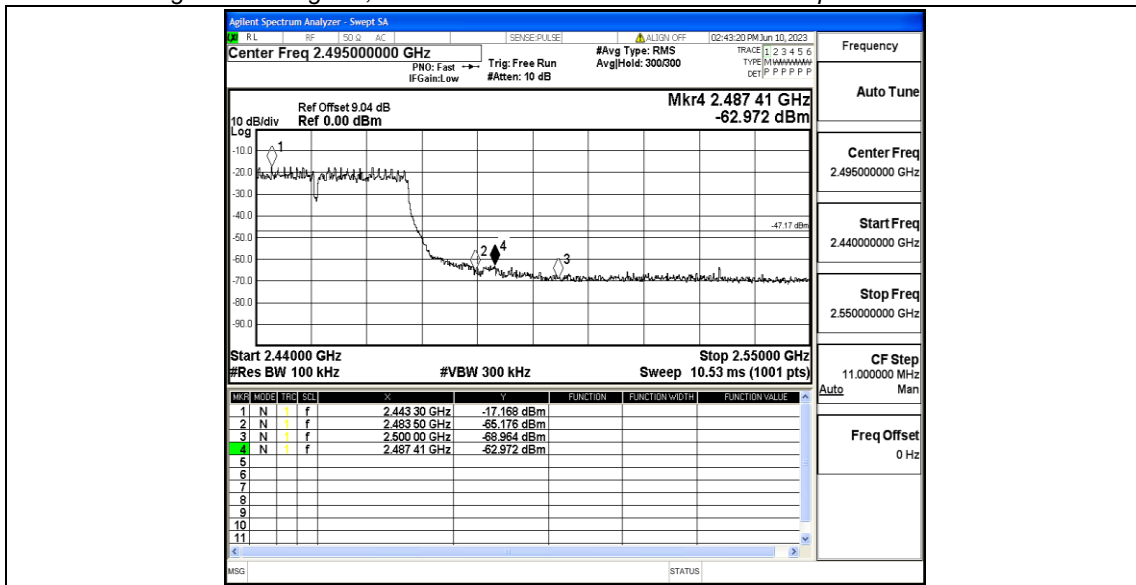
Agilent Spectrum Analyzer - Swept SA
RL RF 50 Ω AC SENSE:PULSE ALIGN OFF 02:43:20 PM Jun 10, 2023
Center Freq 2.495000000 GHz
PNO: Fast IFGain:Low
Trig: Free Run
#Atten: 10 dB
#Avg Type: RMS
Avg|Hold: 300/300
TRACE 1 2 3 4 5 6
TYPE M WWWWW
DET P P P P P P

Frequency

Ref Offset 9.04 dB
10 dB/div Ref 0.00 dBm
Log
Mkr4 2.487 41 GHz
-62.972 dBm

-10.0
-20.0
-30.0
-40.0
-50.0
-60.0
-70.0
-80.0
-90.0
-47.17 dBm
1 2 3 4

Start 2.44000 GHz
#Res BW 100 kHz
#VBW 300 kHz
Stop 2.55000 GHz
Sweep 10.53 ms (1001 pts)

Auto Tune

Center Freq
2.495000000 GHz

Start Freq
2.440000000 GHz

Stop Freq
2.550000000 GHz

CF Step
11.000000 MHz
Auto Man

Freq Offset
0 Hz

| MKR | MODE | TRC | SCL | X | Y | FUNCTION | FUNCTION WIDTH | FUNCTION VALUE |
|---|---|---|---|---|---|---|---|---|
| 1 | N | 1 | f | 2.443 30 GHz | -17.168 dBm | | | |
| 2 | N | 1 | f | 2.483 50 GHz | -65.176 dBm | | | |
| 3 | N | 1 | f | 2.500 00 GHz | -68.964 dBm | | | |
| 4 | N | 1 | f | 2.487 41 GHz | -62.972 dBm | | | |
| 5 | | | | | | | | |
| 6 | | | | | | | | |
| 7 | | | | | | | | |
| 8 | | | | | | | | |
| 9 | | | | | | | | |
| 10 | | | | | | | | |
| 11 | | | | | | | | |

MSG STATUS